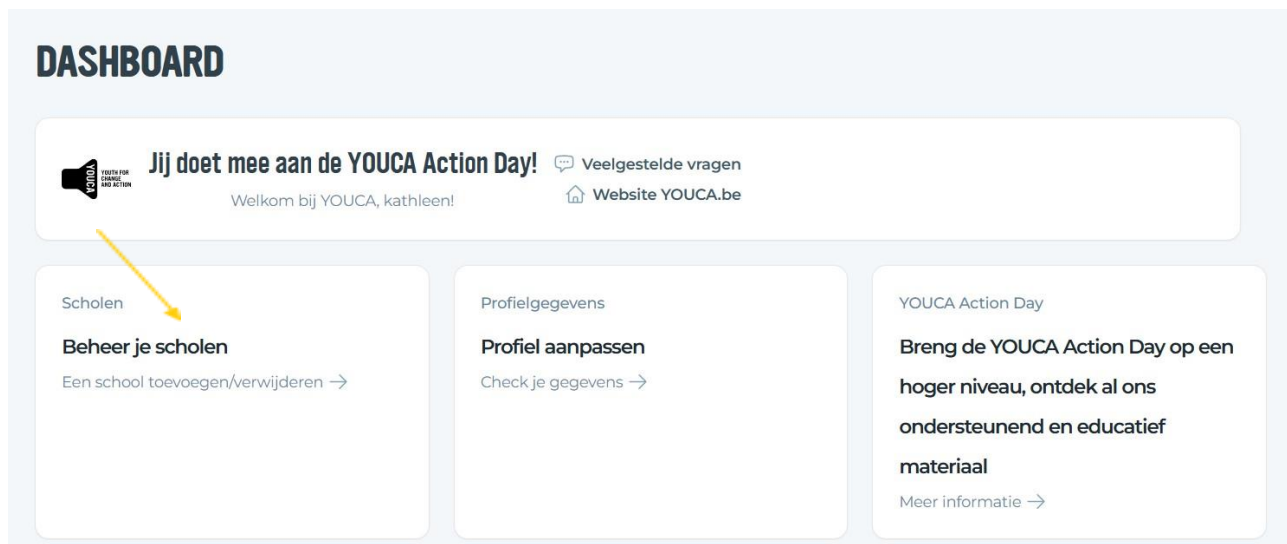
DASHBOARD

YOUCA YOUTH FOR CHANGE AND ACTION

Jij doet mee aan de YOUCA Action Day!

Welkom bij YOUCA, kathleen!

Veelgestelde vragen

Website YOUCA.be

Scholen

Beheer je scholen

Een school toevoegen/verwijderen →

Profielgegevens

Profiel aanpassen

Check je gegevens →

YOUCA Action Day

Breng de YOUCA Action Day op een hoger niveau, ontdek al ons ondersteunend en educatief materiaal

Meer informatie →